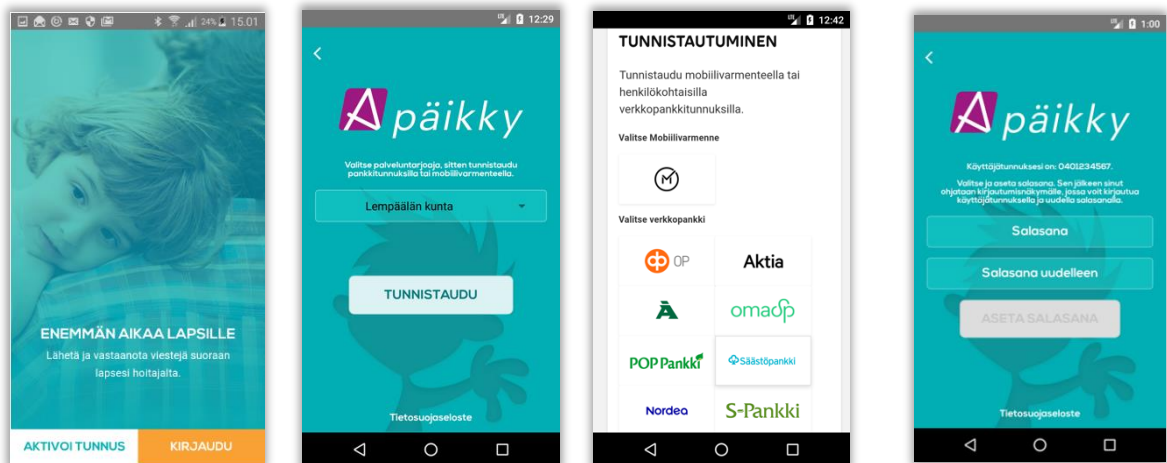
24% 15.01

ENEMMÄN AIKAA LAPSILLE

Lähetä ja vastaanota viestejä suoraan lapsesi hoitajalta.

AKTIVOI TUNNUS

KIRJAUDU

12:29

päikky

Valitse palveluntarjoaja, sitten tunnistaudu pankkitunnuksilla tai mobiilivarmenteella.

Lempäälän kunta

TUNNISTAUDU

Tietosuojaseloste

12:42

TUNNISTAUTUMINEN

Tunnistaudu mobiilivarmenteella tai henkilökohtaisilla verkkopankkitunnuksilla.

Valitse Mobiilivarmenne

Valitse verkkopankki

OP

Aktia

omaSp

POP Pankki

Säästöpankki

Nordea

S-Pankki

1:00

päikky

Käyttäjätunnuksesi on: 0401234567.

Valitse ja aseta salasana. Sen jälkeen sinut ohjataan kirjautumisnäkymälle, jossa voit kirjautua käyttäjätunnuksella ja uudella salasanalla.

Salasana

Salasana uudelleen

ASETA SALASANA

Tietosuojaseloste